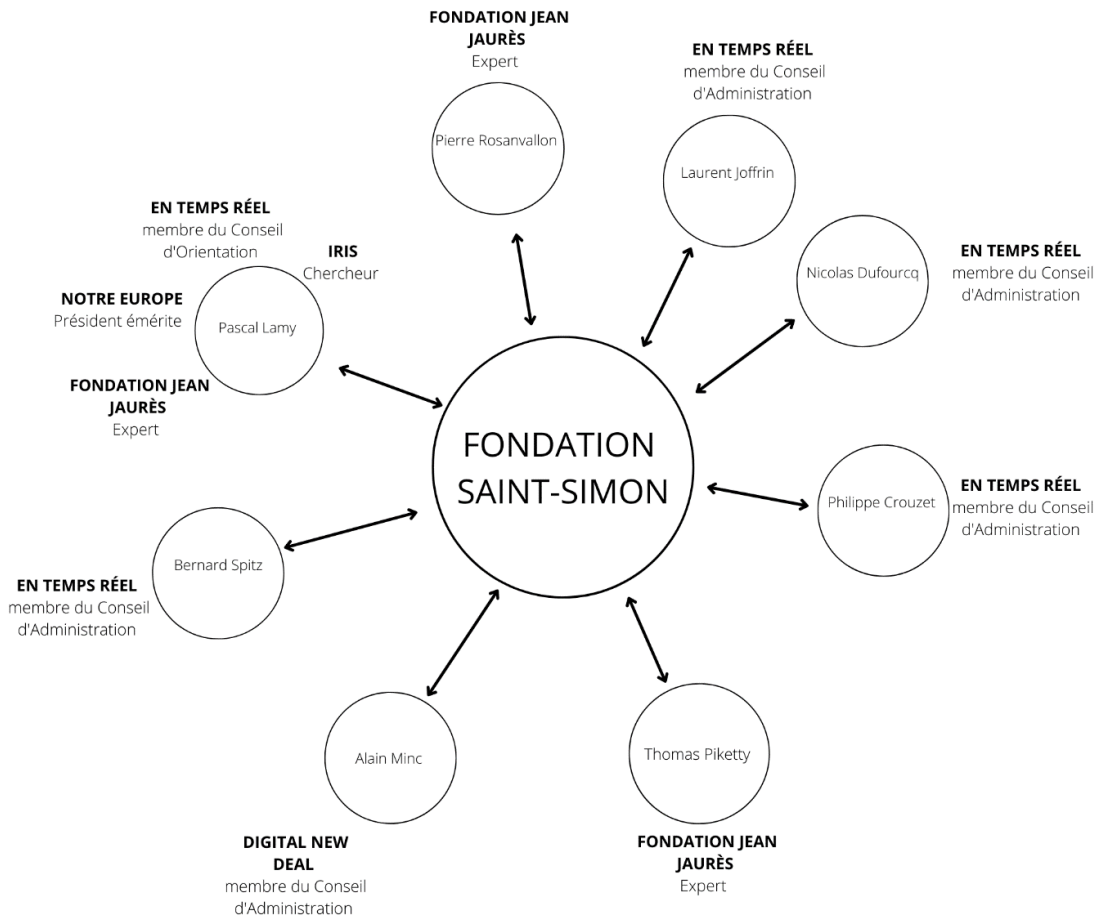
FONDATION JEAN JAURÈS
Expert

Pierre Rosanvallon

EN TEMPS RÉEL
membre du Conseil d'Administration

Laurent Joffrin

EN TEMPS RÉEL
membre du Conseil d'Orientation

IRIS
Chercheur

NOTRE EUROPE
Président émérite

Pascal Lamy

FONDATION JEAN JAURÈS
Expert

Nicolas Dufourcq

EN TEMPS RÉEL
membre du Conseil d'Administration

FONDATION SAINT-SIMON

Philippe Crouzet

EN TEMPS RÉEL
membre du Conseil d'Administration

Bernard Spitz

EN TEMPS RÉEL
membre du Conseil d'Administration

Alain Minc

DIGITAL NEW DEAL
membre du Conseil d'Administration

Thomas Piketty

FONDATION JEAN JAURÈS
Expert